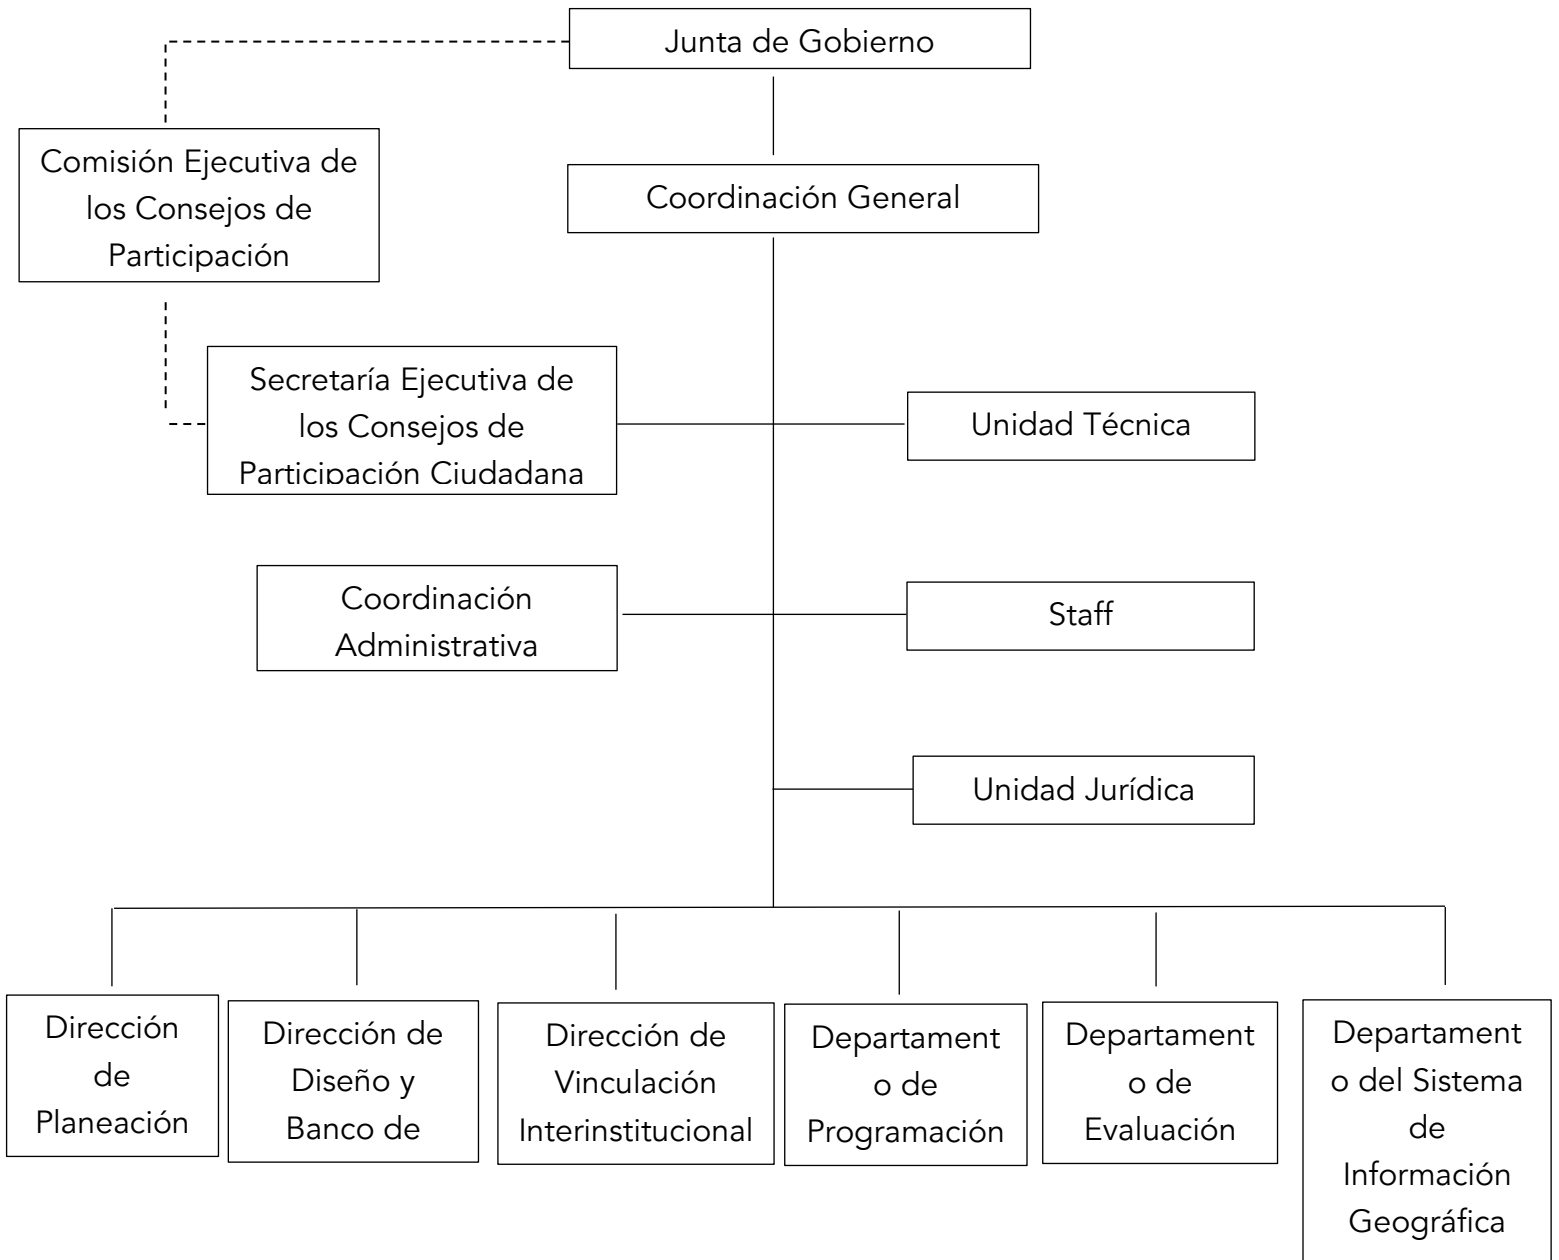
Junta de Gobierno

Comisión Ejecutiva de los Consejos de Participación

Coordinación General

Secretaría Ejecutiva de los Consejos de Participación Ciudadana

Unidad Técnica

Coordinación Administrativa

Staff

Unidad Jurídica

Dirección de Planeación

Dirección de Diseño y Banco de

Dirección de Vinculación Interinstitucional

Departamento de Programación

Departamento de Evaluación

Departamento del Sistema de Información Geográfica